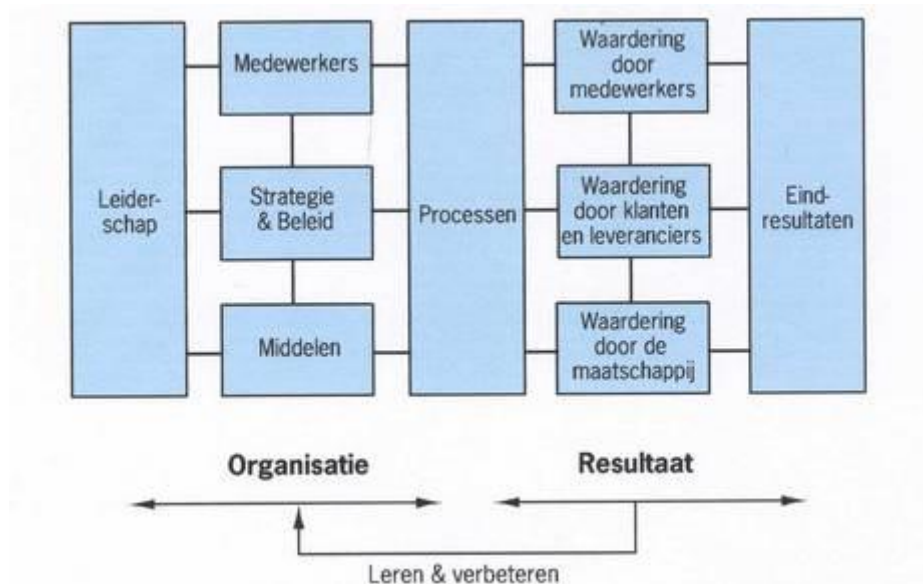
Leiderschap

Medewerkers

Strategie & Beleid

Middelen

Processen

Waardering door medewerkers

Waardering door klanten en leveranciers

Waardering door de maatschappij

Eindresultaten

Organisatie

Resultaat

Leren & verbeteren